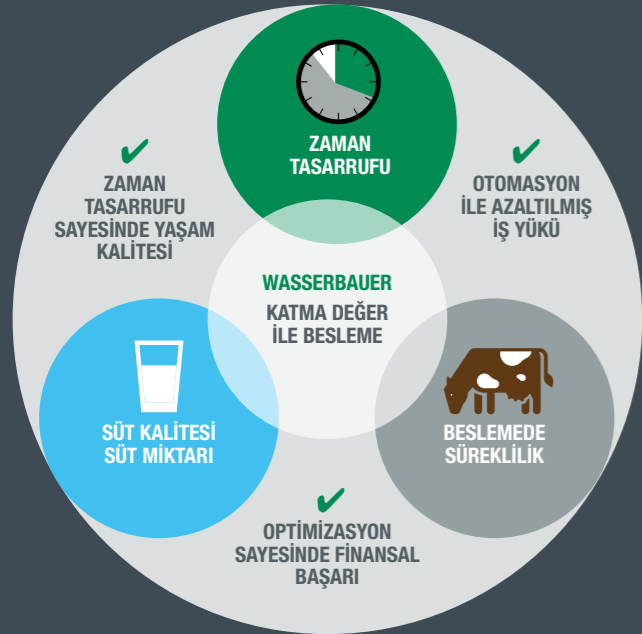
ZAMAN TASARRUFU

✔
ZAMAN TASARRUFU SAYESİNDE YAŞAM KALİTESİ

✔
OTOMASYON İLE AZALTILMIŞ İŞ YÜKÜ

WASSERBAUER
KATMA DEĞER İLE BESLEME

SÜT KALİTESİ SÜT MİKTARI

BESLEMEDE SÜREKLİLİK

✔
OPTİMİZASYON SAYESİNDE FİNANSAL BAŞARI